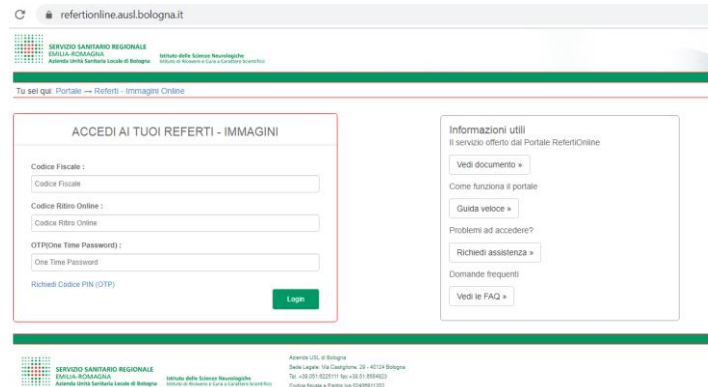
refertionline.ausl.bologna.it

SERVIZIO SANITARIO REGIONALE
EMILIA-ROMAGNA
Azienda Unità Sanitaria Locale di Bologna

Istituto delle Scienze Neurologiche
Istituto di Ricovero e Cura a Carattere Scientifico

Tu sei qui: Portale → Referti - Immagini Online

ACCEDI AI TUOI REFERTI - IMMAGINI

Codice Fiscale :
Codice Fiscale

Codice Ritiro Online :
Codice Ritiro Online

OTP(One Time Password) :
One Time Password

Richiedi Codice PIN (OTP)

Login

Informazioni utili
Il servizio offerto dal Portale RefertiOnline

Vedi documento »

Come funziona il portale

Guida veloce »

Problemi ad accedere?

Richiedi assistenza »

Domande frequenti

Vedi le FAQ »

SERVIZIO SANITARIO REGIONALE
EMILIA-ROMAGNA
Azienda Unità Sanitaria Locale di Bologna

Istituto delle Scienze Neurologiche
Istituto di Ricovero e Cura a Carattere Scientifico

Azienda USL di Bologna
Sede Legale: Via Castiglione, 29 - 40124 Bologna
Tel. +39.051.6225111 fax +39.051.6584923
Codice fiscale e Partita Iva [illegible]